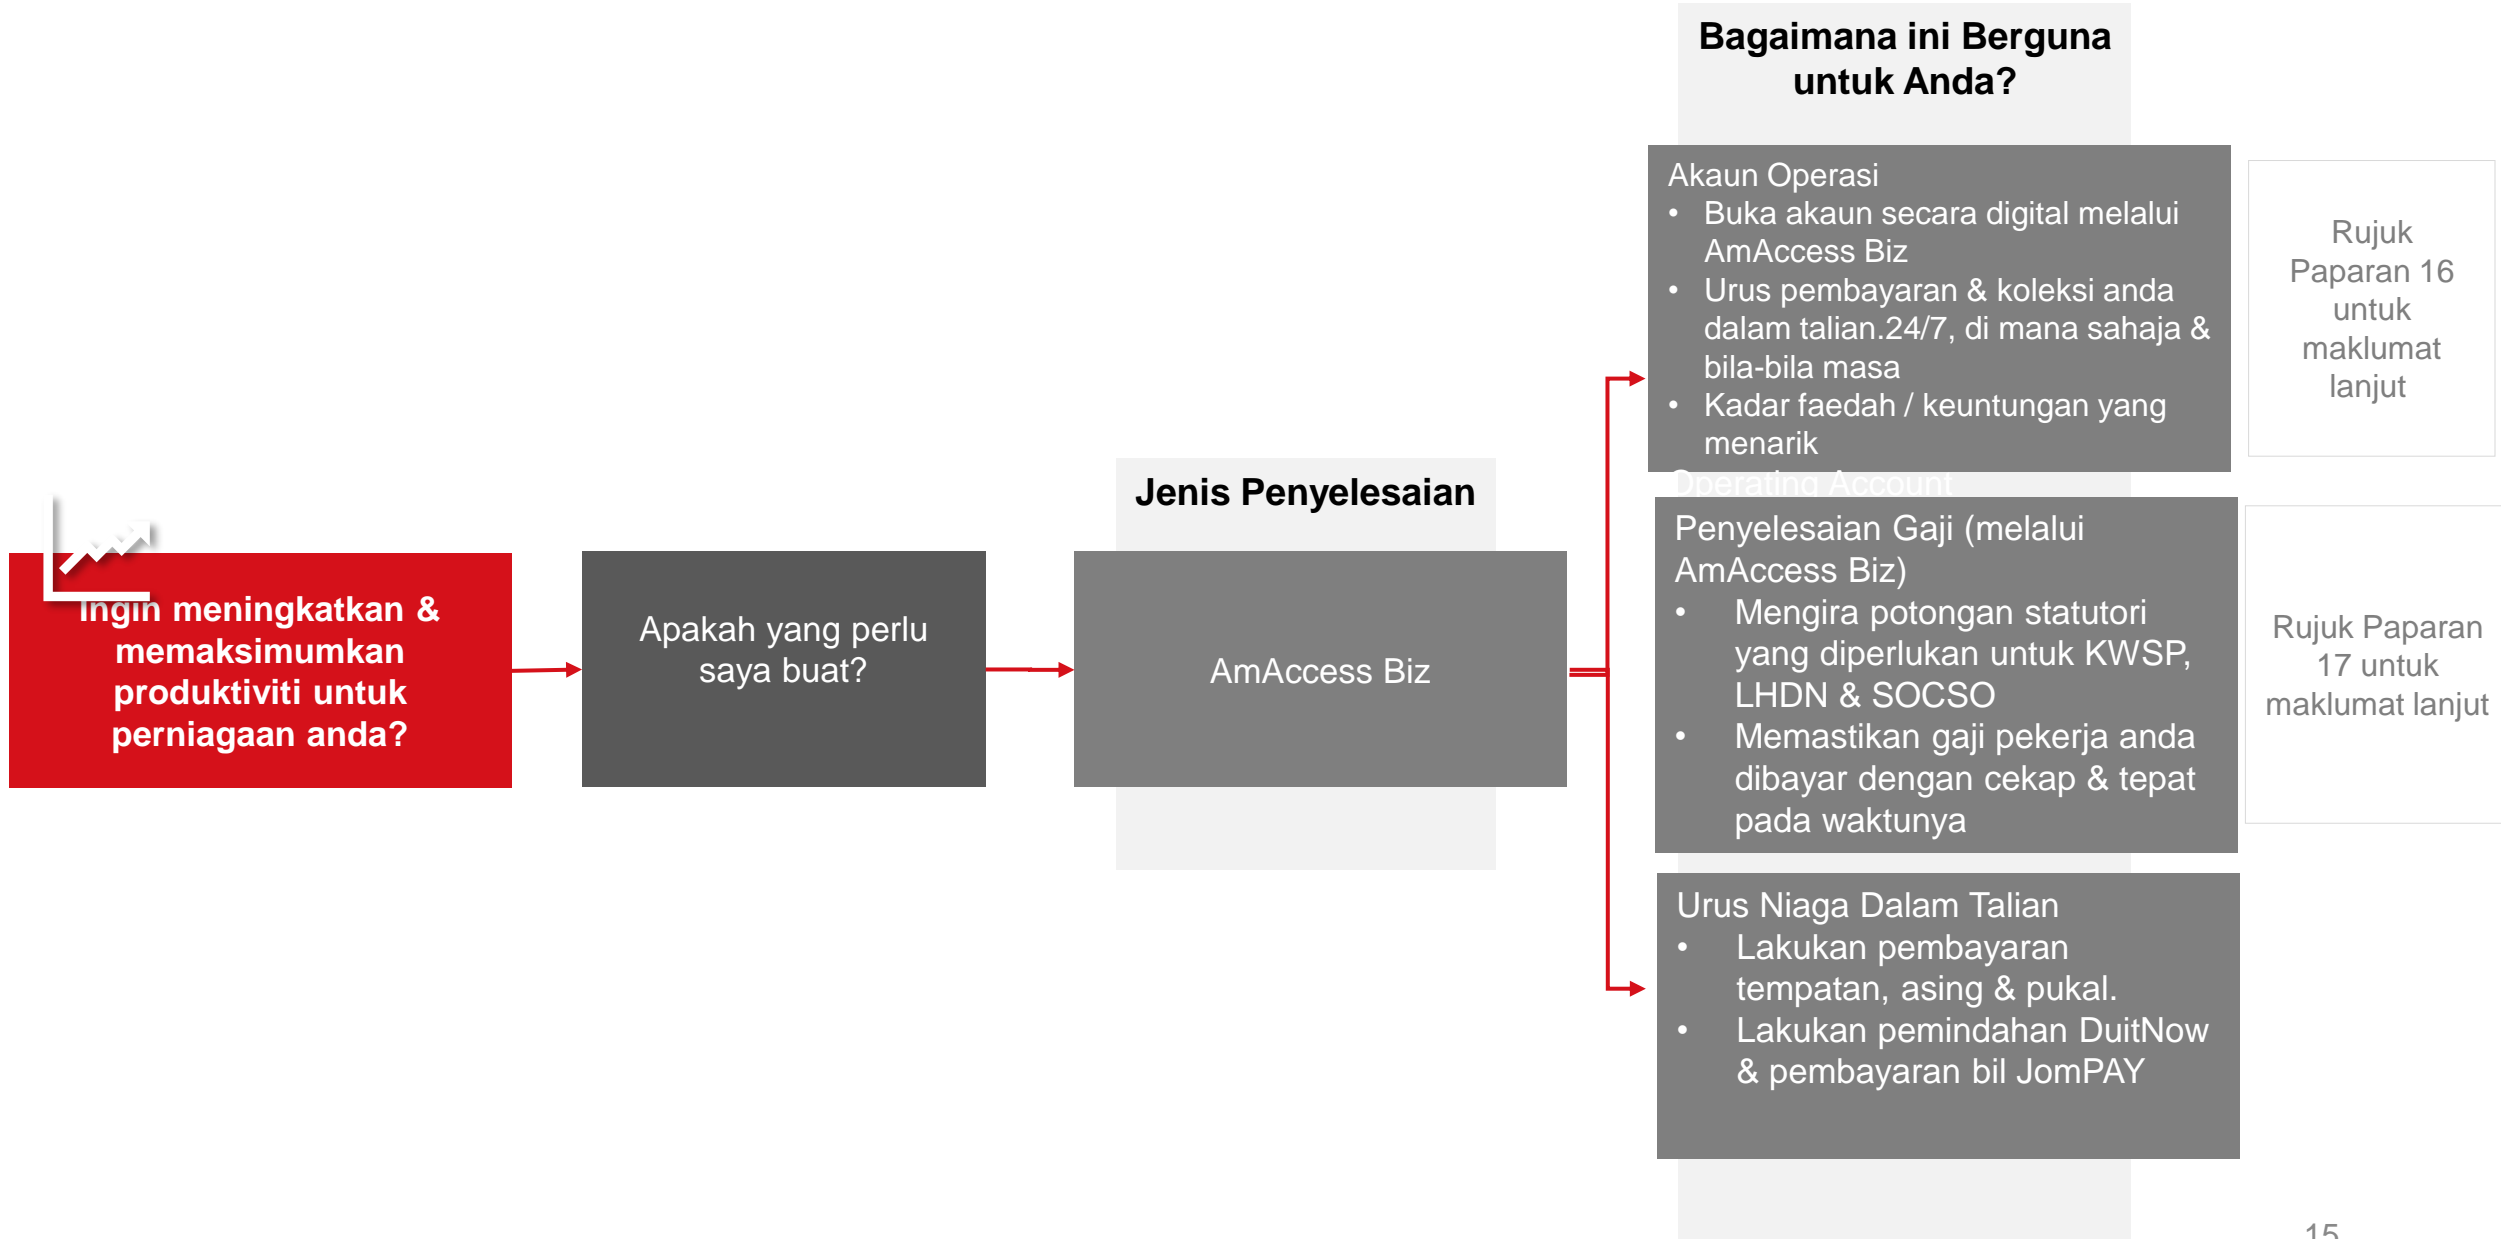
Bagaimana ini Berguna untuk Anda?

Ingin meningkatkan & memaksimumkan produktiviti untuk perniagaan anda?

Apakah yang perlu saya buat?

Jenis Penyelesaian

AmAccess Biz

Akaun Operasi
• Buka akaun secara digital melalui AmAccess Biz
• Urus pembayaran & koleksi anda dalam talian.24/7, di mana sahaja & bila-bila masa
• Kadar faedah / keuntungan yang menarik

Operating Account

Rujuk Paparan 16 untuk maklumat lanjut

Penyelesaian Gaji (melalui AmAccess Biz)
• Mengira potongan statutori yang diperlukan untuk KWSP, LHDN & SOCSO
• Memastikan gaji pekerja anda dibayar dengan cekap & tepat pada waktunya

Rujuk Paparan 17 untuk maklumat lanjut

Urus Niaga Dalam Talian
• Lakukan pembayaran tempatan, asing & pukal.
• Lakukan pemindahan DuitNow & pembayaran bil JomPAY

15